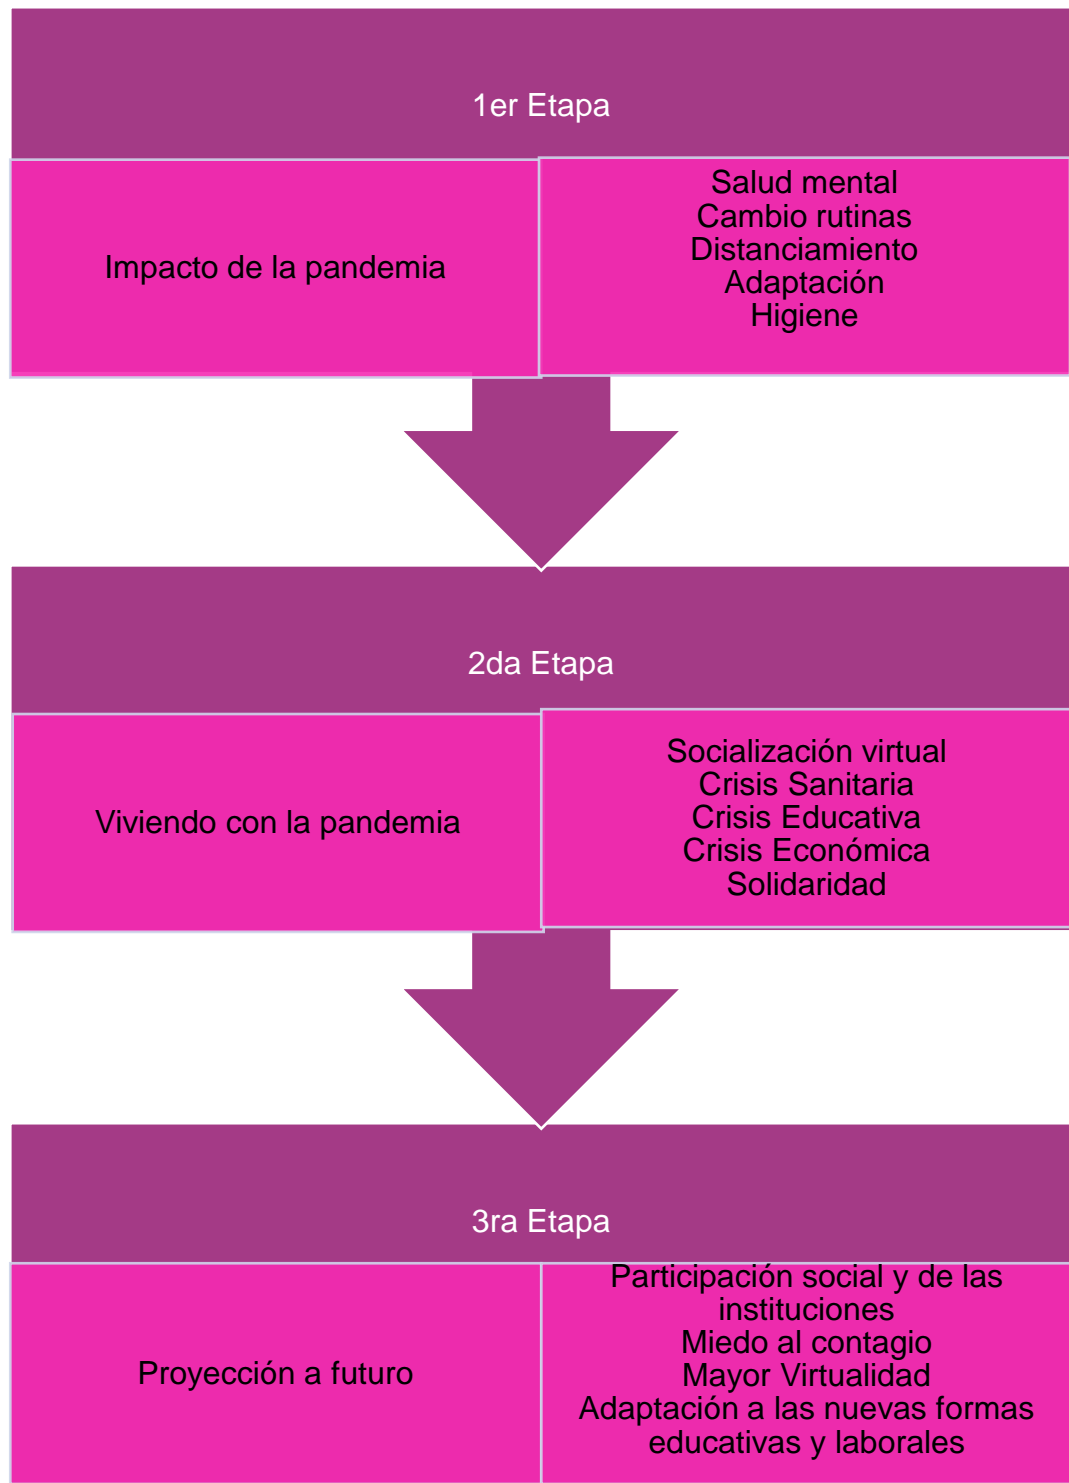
1er Etapa

Impacto de la pandemia

Salud mental
Cambio rutinas
Distanciamiento
Adaptación
Higiene

2da Etapa

Viviendo con la pandemia

Socialización virtual
Crisis Sanitaria
Crisis Educativa
Crisis Económica
Solidaridad

3ra Etapa

Proyección a futuro

Participación social y de las instituciones
Miedo al contagio
Mayor Virtualidad
Adaptación a las nuevas formas educativas y laborales